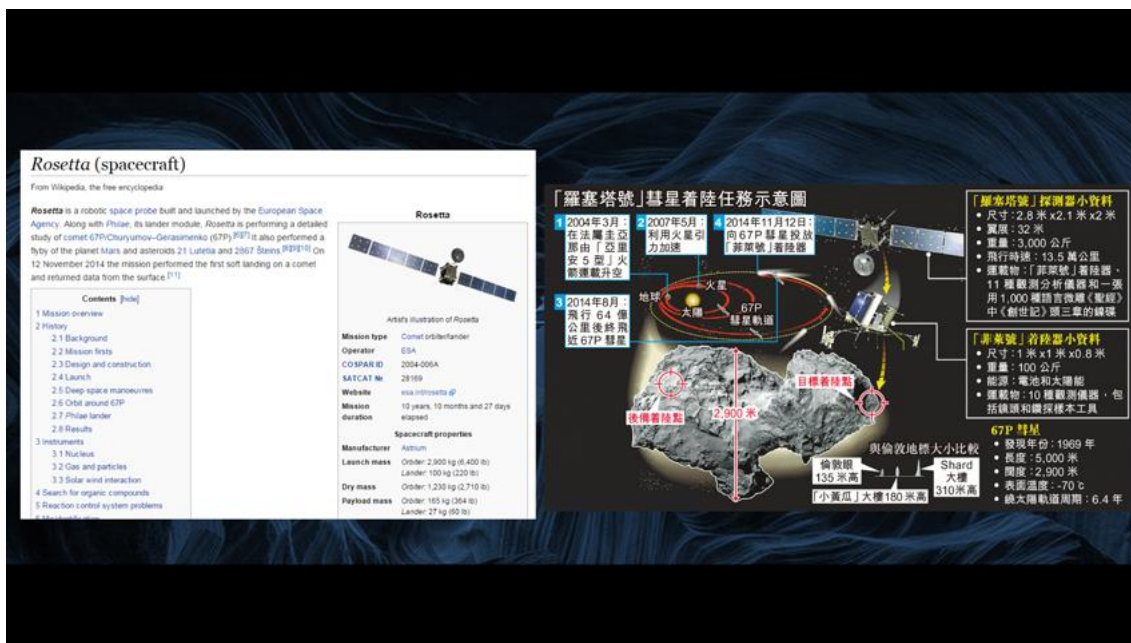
Rosetta (spacecraft)

From Wikipedia, the free encyclopedia

Rosetta is a robotic space probe built and launched by the European Space Agency. Along with Philae, its lander module, Rosetta is performing a detailed study of comet 67P/Churyumov–Gerasimenko (67P).[8][7] It also performed a flyby of the planet Mars and asteroids 21 Lutetia and 2867 Šteins.[8][9][10] On 12 November 2014 the mission performed the first soft landing on a comet and returned data from the surface.[11]

Contents [hide]
1 Mission overview
2 History
2.1 Background
2.2 Mission firsts
2.3 Design and construction
2.4 Launch
2.5 Deep space manoeuvres
2.6 Orbit around 67P
2.7 Philae lander
2.8 Results
3 Instruments
3.1 Nucleus
3.2 Gas and particles
3.3 Solar wind interaction
4 Search for organic compounds
5 Reaction control system problems

Rosetta

Artist's illustration of Rosetta

| | |
|---|---|
| Mission type | Comet orbiter/lander |
| Operator | ESA |
| COSPAR ID | 2004-006A |
| SATCAT № | 28169 |
| Website | esa.int/rosetta |
| Mission duration | 10 years, 10 months and 27 days elapsed |

Spacecraft properties

| | |
|---|---|
| Manufacturer | Astrium |
| Launch mass | Orbiter: 2,900 kg (6,400 lb) Lander: 100 kg (220 lb) |
| Dry mass | Orbiter: 1,230 kg (2,710 lb) |
| Payload mass | Orbiter: 165 kg (364 lb) Lander: 27 kg (60 lb) |

「羅塞塔號」彗星着陸任務示意圖

1 2004年3月：在法屬圭亞那由「亞里安5型」火箭運載升空
2 2007年5月：利用火星引力加速
3 2014年8月：飛行64億公里後終飛近67P彗星
4 2014年11月12日：向67P彗星投放「菲萊號」着陸器

地球 火星 太陽 67P 彗星軌道

「羅塞塔號」探測器小資料
• 尺寸：2.8米x2.1米x2米
• 翼展：32米
• 重量：3,000公斤
• 飛行時速：13.5萬公里
• 運載物：「菲萊號」着陸器、11種觀測分析儀器和一張用1,000種語言撰寫《聖經》中《創世記》頭三章的鎳碟

「菲萊號」着陸器小資料
• 尺寸：1米x1米x0.8米
• 重量：100公斤
• 能源：電池和太陽能
• 運載物：10種觀測儀器，包括鏡頭和鑽探標本工具

目標着陸點
後備着陸點
2,900米

與倫敦地標大小比較
倫敦眼 135米高
「小黃瓜」大樓180米高
Shard 大樓 310米高

67P 彗星
• 發現年份：1969年
• 長度：5,000米
• 闊度：2,900米
• 表面溫度：-70℃
• 繞太陽軌道周期：6.4年